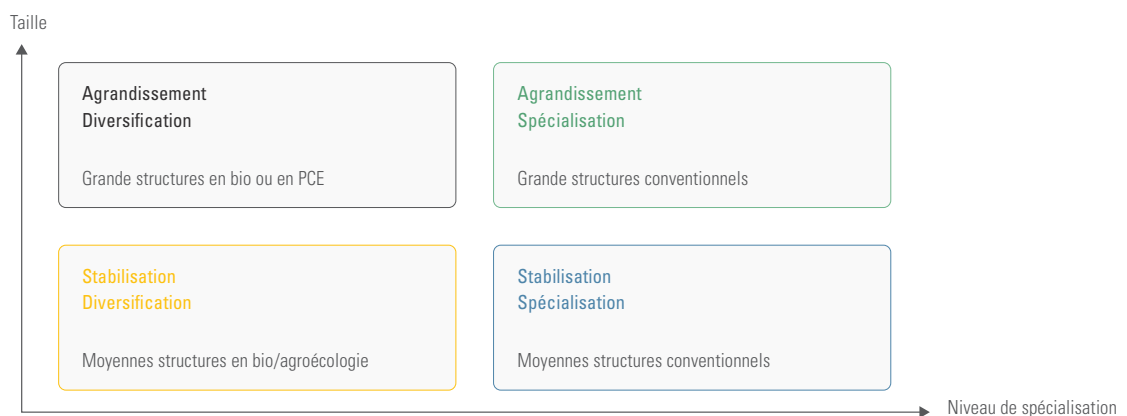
Taille

Agrandissement
Diversification

Grande structures en bio ou en PCE

Agrandissement
Spécialisation

Grande structures conventionnels

Stabilisation
Diversification

Moyennes structures en bio/agroécologie

Stabilisation
Spécialisation

Moyennes structures conventionnels

Niveau de spécialisation